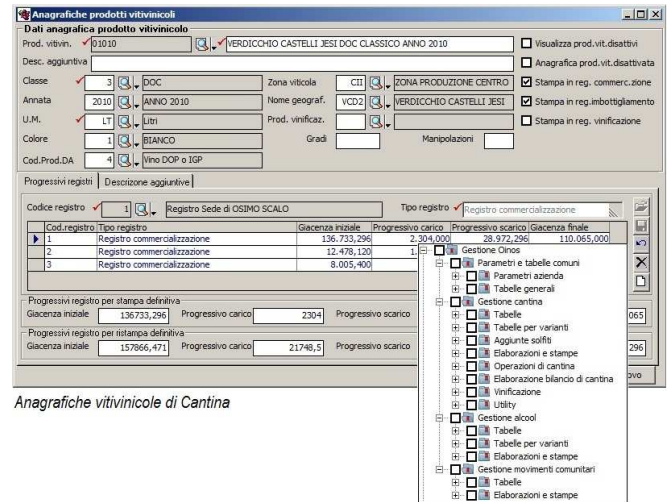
Anagrafiche prodotti vitivinicoli

Dati anagrafica prodotto vitivinicolo

Prod. vitivin. 01010 VERDICCHIO CASTELLI JESI DOC CLASSICO ANNO 2010

Visualizza prod.vit.disattivi

Desc. aggiuntiva

Anagrafica prod.vit.disattivata

Classe 3 DOC

Zona viticola CII ZONA PRODUZIONE CENTRO

Stampa in reg. commerc.zione

Annata 2010 ANNO 2010

Nome geograf. VCD2 VERDICCHIO CASTELLI JESI

Stampa in reg.imbottigliamento

U.M. LT Litri

Prod. vinificaz.

Stampa in reg. vinificazione

Colore 1 BIANCO

Gradi

Manipolazioni

Cod.Prod.DA 4 Vino DOP o IGP

Progressivi registri | Descrizione aggiuntive

Codice registro 1 Registro Sede di OSIMO SCALO

Tipo registro Registro commercializzazione

| Cod.registro | Tipo registro | Giacenza iniziale | Progressivo carico | Progressivo scarico | Giacenza finale |
|---|---|---|---|---|---|
| 1 | Registro commercializzazione | 136.733,296 | 2.304,000 | 28.972,296 | 110.065,000 |
| 2 | Registro commercializzazione | 12.478,120 | 1. | | |
| 3 | Registro commercializzazione | 8.005,400 | | | |

Progressivi registro per stampa definitiva

Giacenza iniziale 136733,296 Progressivo carico 2304 Progressivo scarico 065

Progressivi registro per ristampa definitiva

Giacenza iniziale 157866,471 Progressivo carico 21748,5 Progressivo scarico 296

ovo

Gestione Oinos
Parametri e tabelle comuni
Parametri azienda
Tabelle generali
Gestione cantina
Tabelle
Tabelle per varianti
Aggiunte solfiti
Elaborazioni e stampe
Operazioni di cantina
Elaborazione bilancio di cantina
Vinificazione
Utility
Gestione alcool
Tabelle
Tabelle per varianti
Elaborazioni e stampe
Gestione movimenti comunitari
Tabelle
Elaborazioni e stampe

Anagrafiche vitivinicole di Cantina